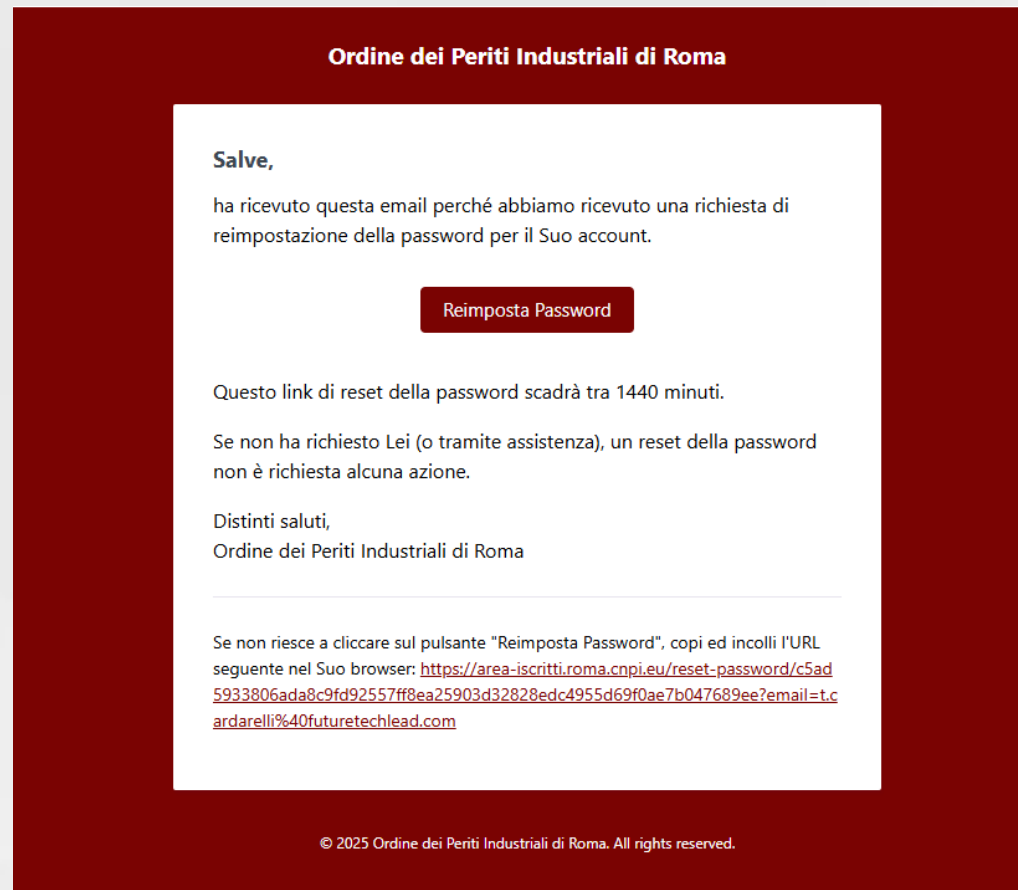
Ordine dei Periti Industriali di Roma

Salve,

ha ricevuto questa email perché abbiamo ricevuto una richiesta di reimpostazione della password per il Suo account.

Reimposta Password

Questo link di reset della password scadrà tra 1440 minuti.

Se non ha richiesto Lei (o tramite assistenza), un reset della password non è richiesta alcuna azione.

Distinti saluti,
Ordine dei Periti Industriali di Roma

Se non riesce a cliccare sul pulsante "Reimposta Password", copi ed incolli l'URL seguente nel Suo browser: https://area-iscritti.roma.cnpi.eu/reset-password/c5ad5933806ada8c9fd92557ff8ea25903d32828edc4955d69f0ae7b047689ee?email=t.cardarelli%40futuretechlead.com

© 2025 Ordine dei Periti Industriali di Roma. All rights reserved.